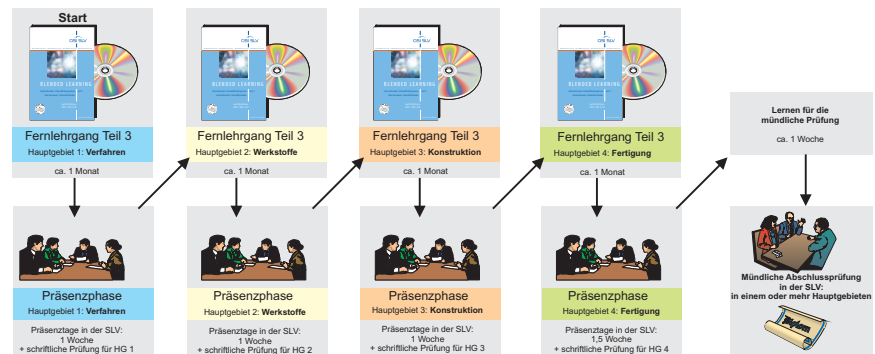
Start

Fernlehrgang Teil 3
Hauptgebiet 1: Verfahren
ca. 1 Monat

Präsenzphase
Hauptgebiet 1: Verfahren
Präsenztage in der SLV:
1 Woche
+ schriftliche Prüfung für HG 1

Fernlehrgang Teil 3
Hauptgebiet 2: Werkstoffe
ca. 1 Monat

Präsenzphase
Hauptgebiet 2: Werkstoffe
Präsenztage in der SLV:
1 Woche
+ schriftliche Prüfung für HG 2

Fernlehrgang Teil 3
Hauptgebiet 3: Konstruktion
ca. 1 Monat

Präsenzphase
Hauptgebiet 3: Konstruktion
Präsenztage in der SLV:
1 Woche
+ schriftliche Prüfung für HG 3

Fernlehrgang Teil 3
Hauptgebiet 4: Fertigung
ca. 1 Monat

Präsenzphase
Hauptgebiet 4: Fertigung
Präsenztage in der SLV:
1,5 Woche
+ schriftliche Prüfung für HG 4

Lernen für die mündliche Prüfung
ca. 1 Woche

Mündliche Abschlussprüfung in der SLV: in einem oder mehr Hauptgebieten

Diplom